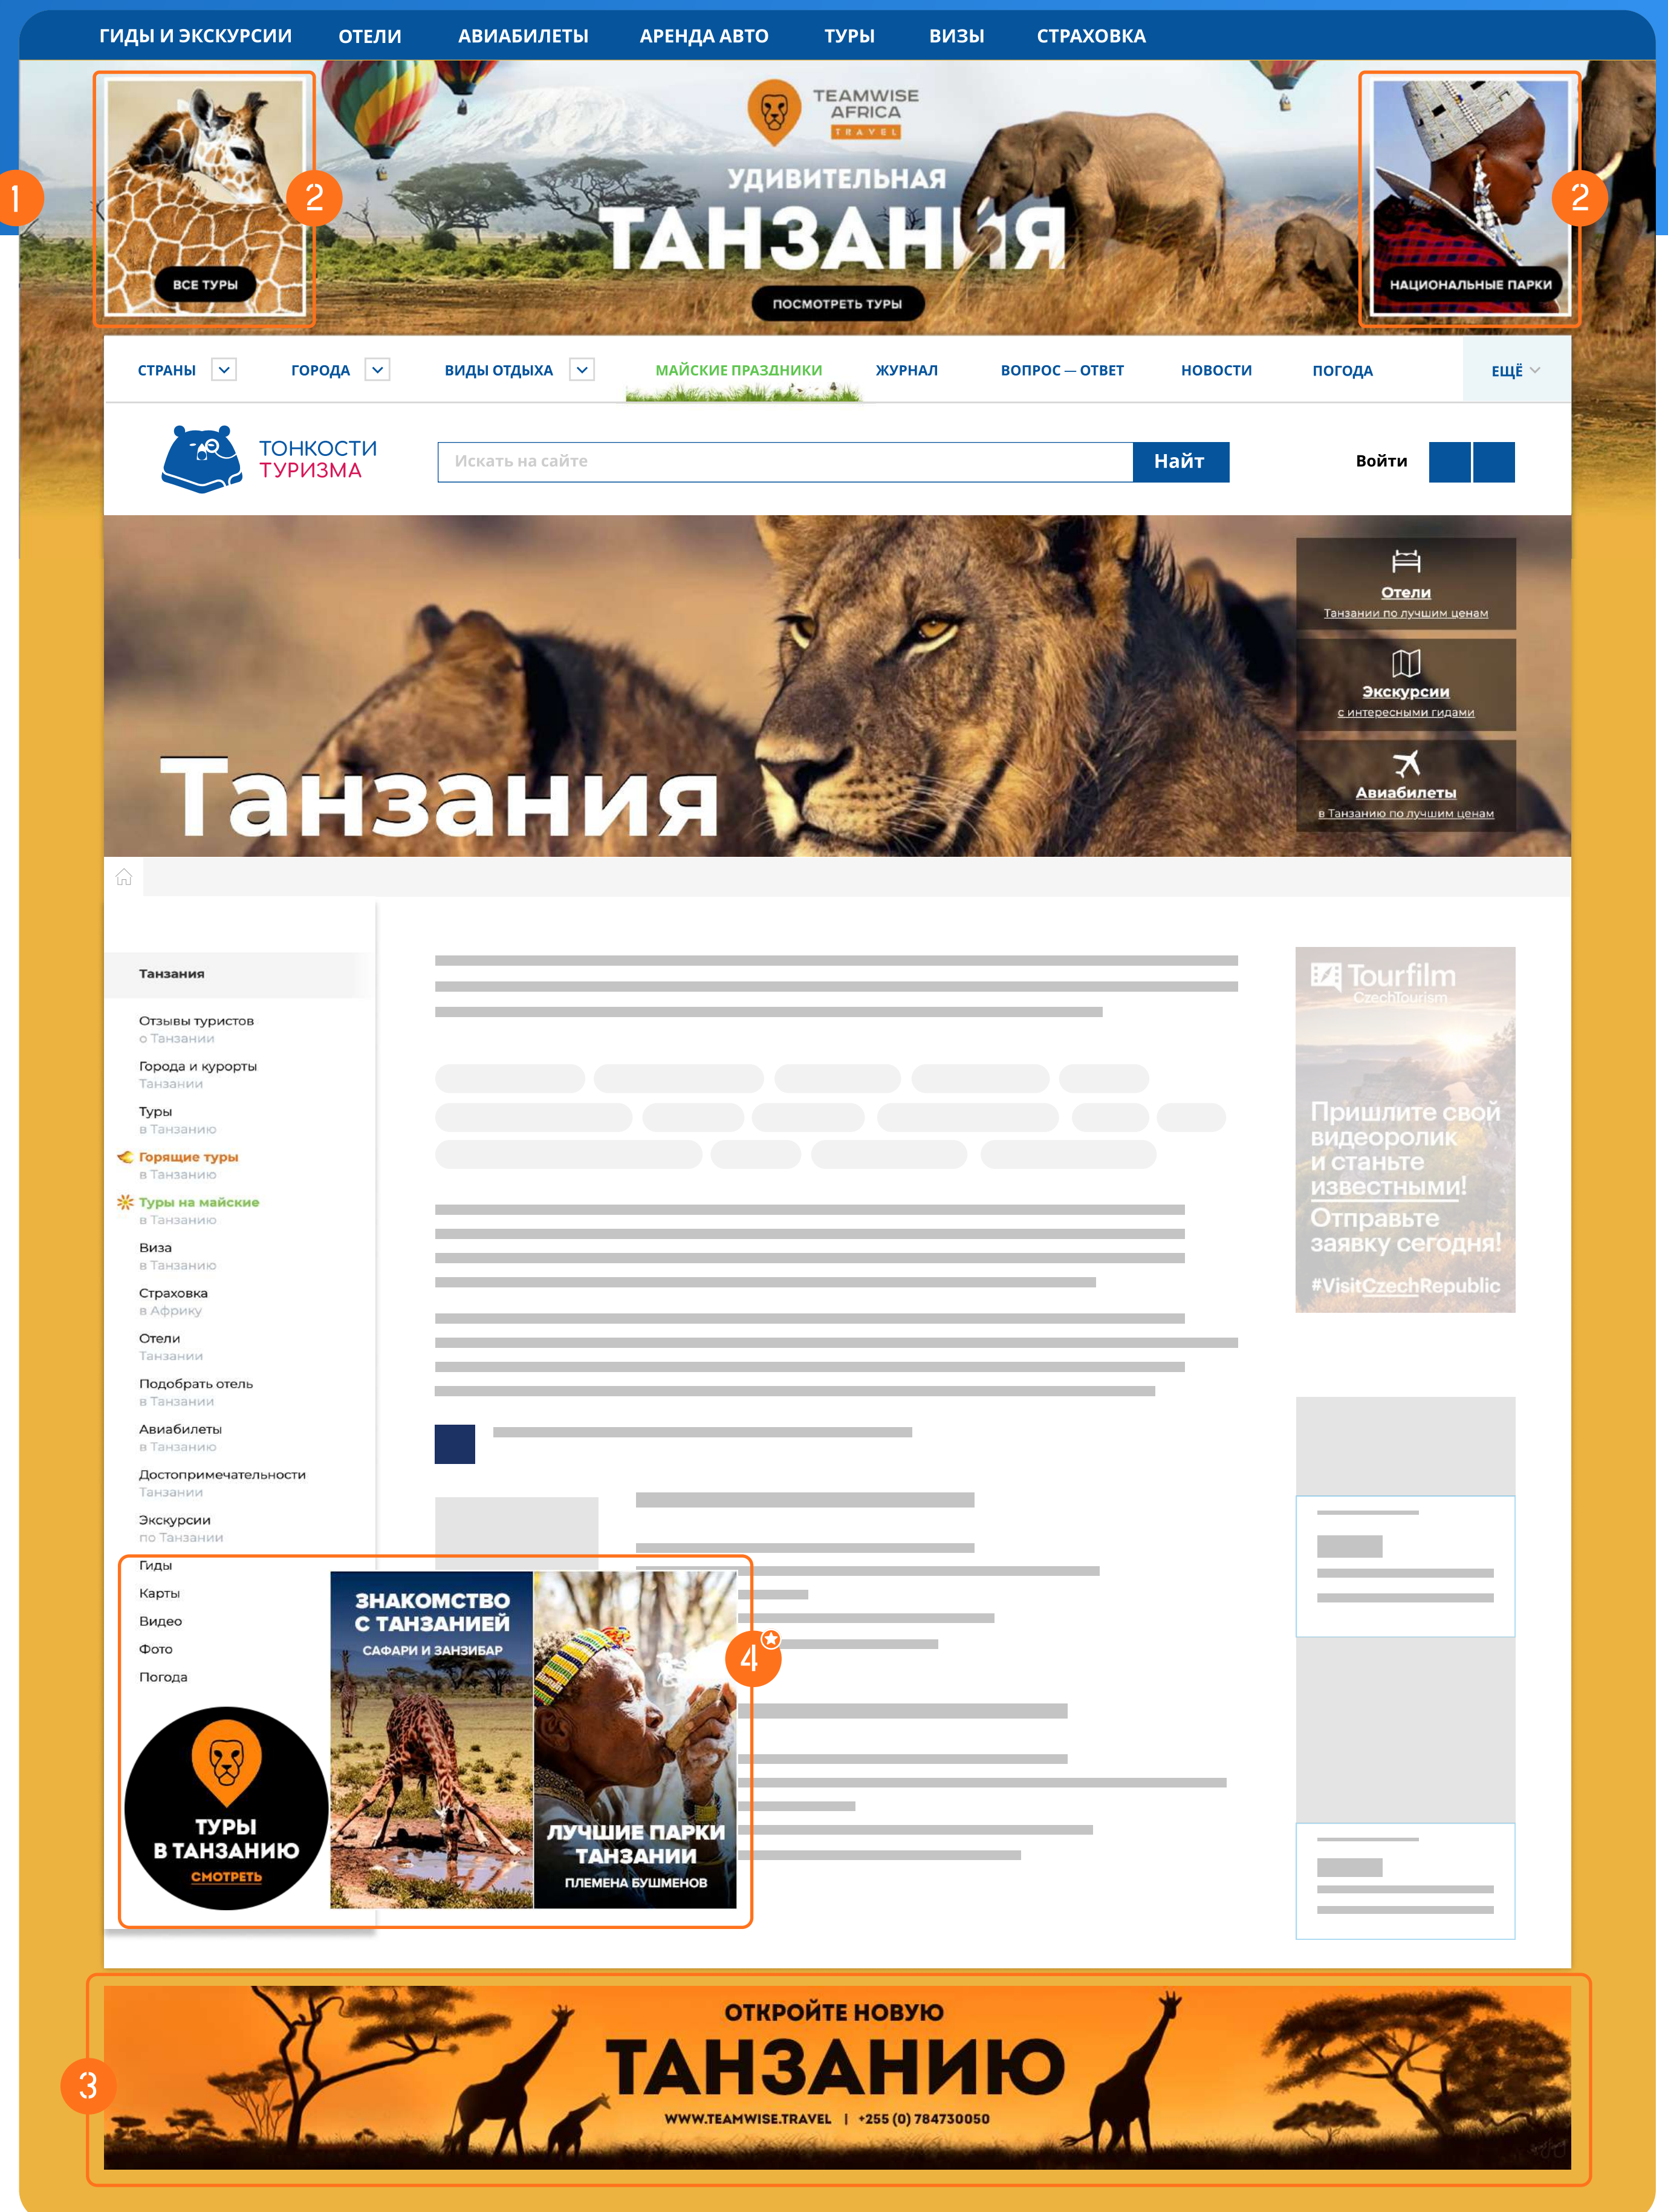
ГИДЫ И ЭКСКУРСИИ ОТЕЛИ АВИАБИЛЕТЫ АРЕНДА АВТО ТУРЫ ВИЗЫ СТРАХОВКА

1

2

ВСЕ ТУРЫ

TEAMWISE AFRICA TRAVEL

УДИВИТЕЛЬНАЯ
ТАНЗАНИЯ

ПОСМОТРЕТЬ ТУРЫ

2

НАЦИОНАЛЬНЫЕ ПАРКИ

СТРАНЫ ГОРОДА ВИДЫ ОТДЫХА МАЙСКИЕ ПРАЗДНИКИ ЖУРНАЛ ВОПРОС — ОТВЕТ НОВОСТИ ПОГОДА ЕЩЁ

ТОНКОСТИ ТУРИЗМА

Искать на сайте

Найт

Войти

Отели
Танзании по лучшим ценам

Экскурсии
с интересными гидами

Авиабилеты
в Танзанию по лучшим ценам

Танзания

Танзания

Отзывы туристов
о Танзании

Города и курорты
Танзании

Туры
в Танзанию

Горящие туры
в Танзанию

Туры на майские
в Танзанию

Виза
в Танзанию

Страховка
в Африку

Отели
Танзании

Подобрать отель
в Танзании

Авиабилеты
в Танзанию

Достопримечательности
Танзании

Экскурсии
по Танзании

Гиды

Карты

Видео

Фото

Погода

ТУРЫ
В ТАНЗАНИЮ
СМОТРЕТЬ

ЗНАКОМСТВО
С ТАНЗАНИЕЙ
САФАРИ И ЗАНЗИБАР

4

ЛУЧШИЕ ПАРКИ ТАНЗАНИИ
ПЛЕМЕНА БУШМЕНОВ

Tourfilm
CzechTourism

Пришлите свой видеоролик и станьте известными! Отправьте заявку сегодня!
#VisitCzechRepublic

3

ОТКРОЙТЕ НОВУЮ
ТАНЗАНИЮ
WWW.TEAMWISE.TRAVEL | +255 (0) 784730050